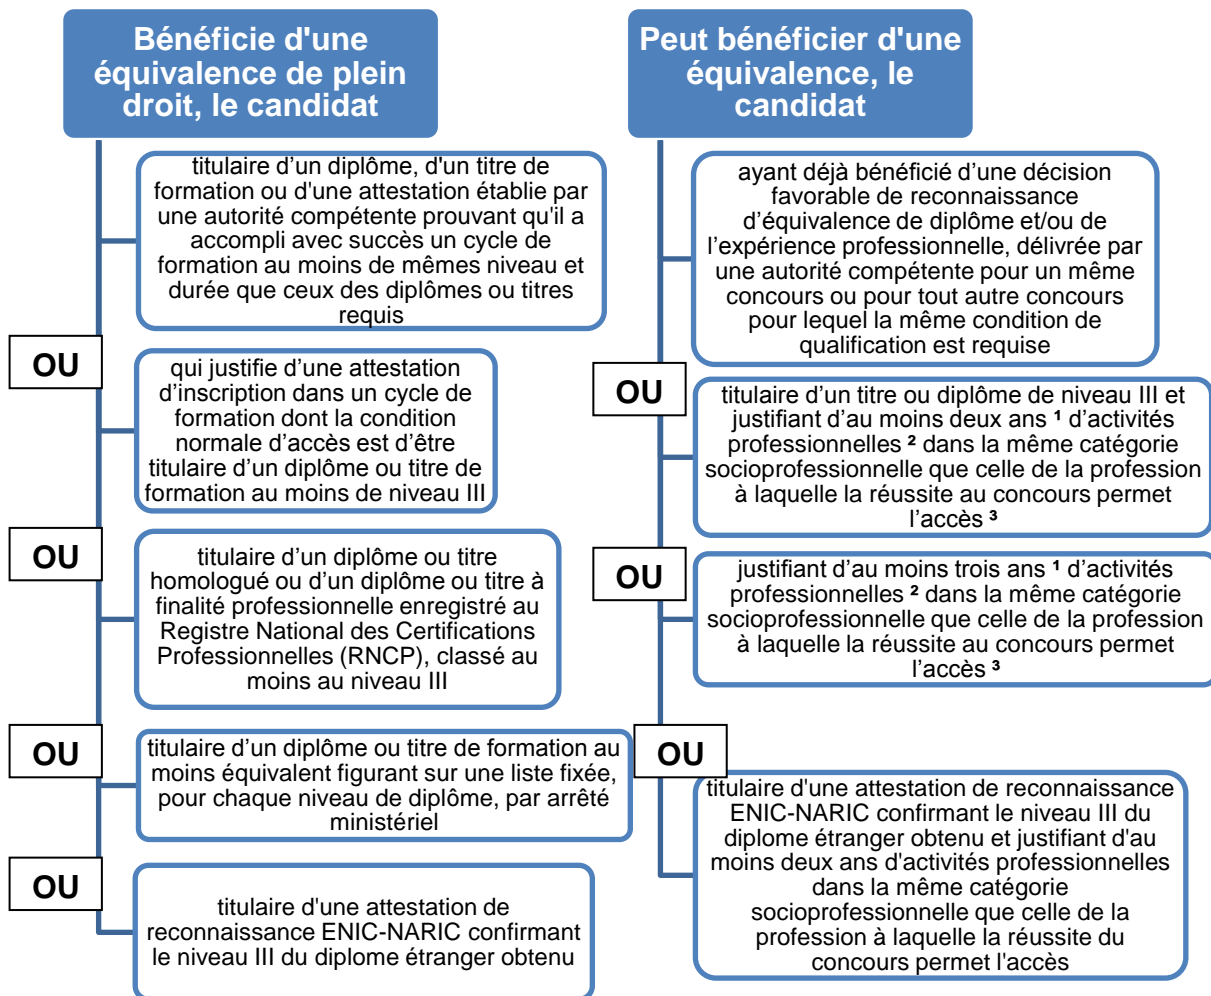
Bénéficie d'une équivalence de plein droit, le candidat

titulaire d'un diplôme, d'un titre de formation ou d'une attestation établie par une autorité compétente prouvant qu'il a accompli avec succès un cycle de formation au moins de mêmes niveau et durée que ceux des diplômes ou titres requis

OU

qui justifie d'une attestation d'inscription dans un cycle de formation dont la condition normale d'accès est d'être titulaire d'un diplôme ou titre de formation au moins de niveau III

OU

titulaire d'un diplôme ou titre homologué ou d'un diplôme ou titre à finalité professionnelle enregistré au Registre National des Certifications Professionnelles (RNCP), classé au moins au niveau III

OU

titulaire d'un diplôme ou titre de formation au moins équivalent figurant sur une liste fixée, pour chaque niveau de diplôme, par arrêté ministériel

OU

titulaire d'une attestation de reconnaissance ENIC-NARIC confirmant le niveau III du diplome étranger obtenu

Peut bénéficier d'une équivalence, le candidat

ayant déjà bénéficié d'une décision favorable de reconnaissance d'équivalence de diplôme et/ou de l'expérience professionnelle, délivrée par une autorité compétente pour un même concours ou pour tout autre concours pour lequel la même condition de qualification est requise

OU

titulaire d'un titre ou diplôme de niveau III et justifiant d'au moins deux ans $^1$ d'activités professionnelles $^2$ dans la même catégorie socioprofessionnelle que celle de la profession à laquelle la réussite au concours permet l'accès $^3$

OU

justifiant d'au moins trois ans $^1$ d'activités professionnelles $^2$ dans la même catégorie socioprofessionnelle que celle de la profession à laquelle la réussite au concours permet l'accès $^3$

OU

titulaire d'une attestation de reconnaissance ENIC-NARIC confirmant le niveau III du diplome étranger obtenu et justifiant d'au moins deux ans d'activités professionnelles dans la même catégorie socioprofessionnelle que celle de la profession à laquelle la réussite du concours permet l'accès